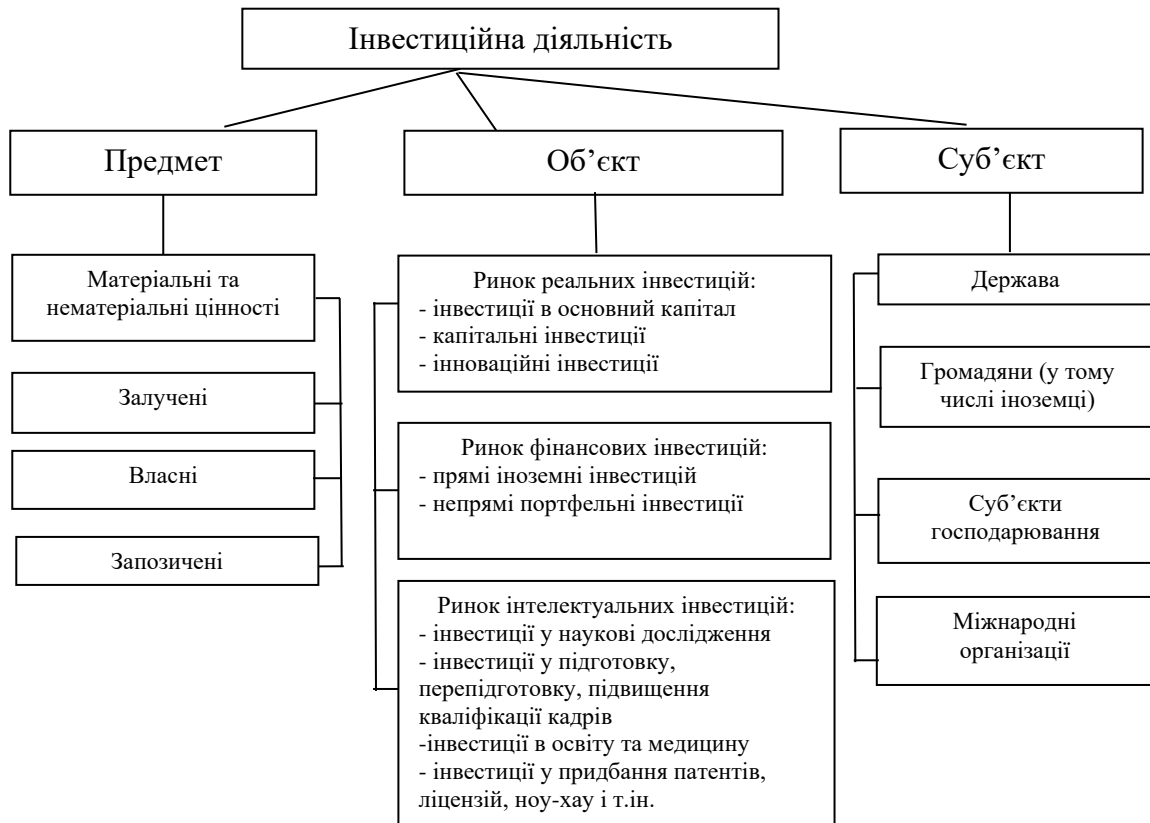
Інвестиційна діяльність

Предмет

Об’єкт

Суб’єкт

Матеріальні та нематеріальні цінності

Залучені

Власні

Запозичені

Ринок реальних інвестицій:
- інвестиції в основний капітал
- капітальні інвестиції
- інноваційні інвестиції

Ринок фінансових інвестицій:
- прямі іноземні інвестицій
- непрямі портфельні інвестиції

Ринок інтелектуальних інвестицій:
- інвестиції у наукові дослідження
- інвестиції у підготовку, перепідготовку, підвищення кваліфікаці кадрів
-інвестиції в освіту та медицину
- інвестиції у придбання патентів, ліцензій, ноу-хау і т.ін.

Держава

Громадяни (у тому числі іноземці)

Суб’єкти господарювання

Міжнародні організації